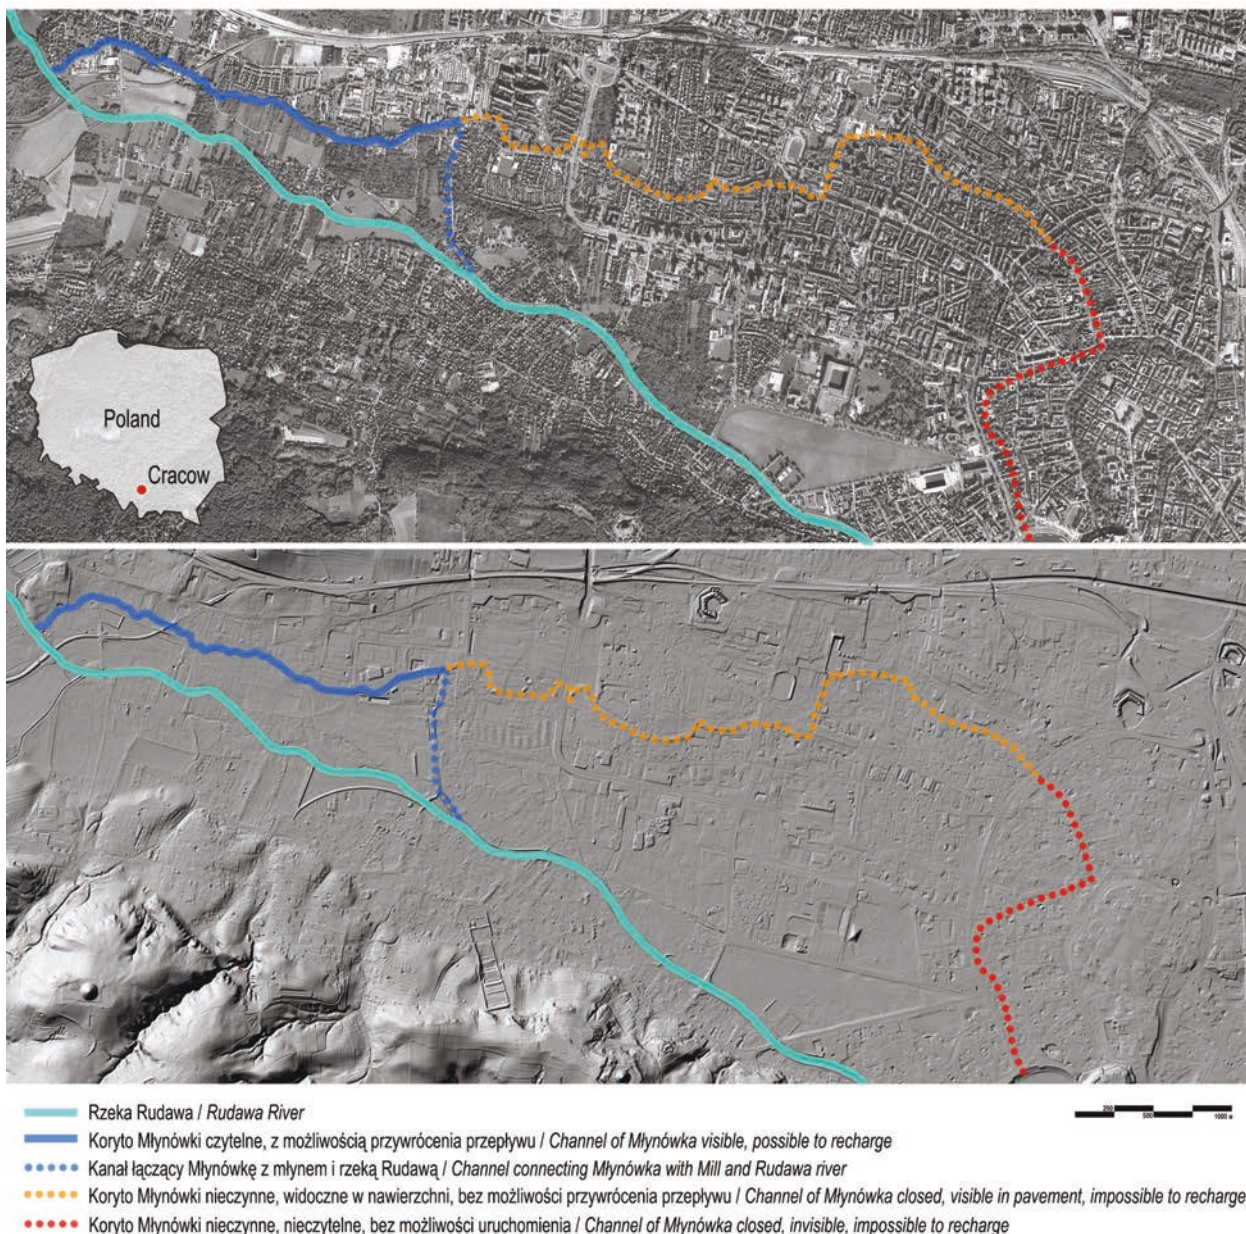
Poland

Cracow

Rzeka Rudawa / *Rudawa River*

Koryto Młynówki czytelne, z możliwością przywrócenia przepływu / *Channel of Młynówka visible, possible to recharge*

Kanał łączący Młynówkę z młynem i rzeką Rudawą / *Channel connecting Młynówka with Mill and Rudawa river*

Koryto Młynówki nieczynne, widoczne w nawierzchni, bez możliwości przywrócenia przepływu / *Channel of Młynówka closed, visible in pavement, impossible to recharge*

Koryto Młynówki nieczynne, nieczytelne, bez możliwości uruchomienia / *Channel of Młynówka closed, invisible, impossible to recharge*

250 500 1000 m